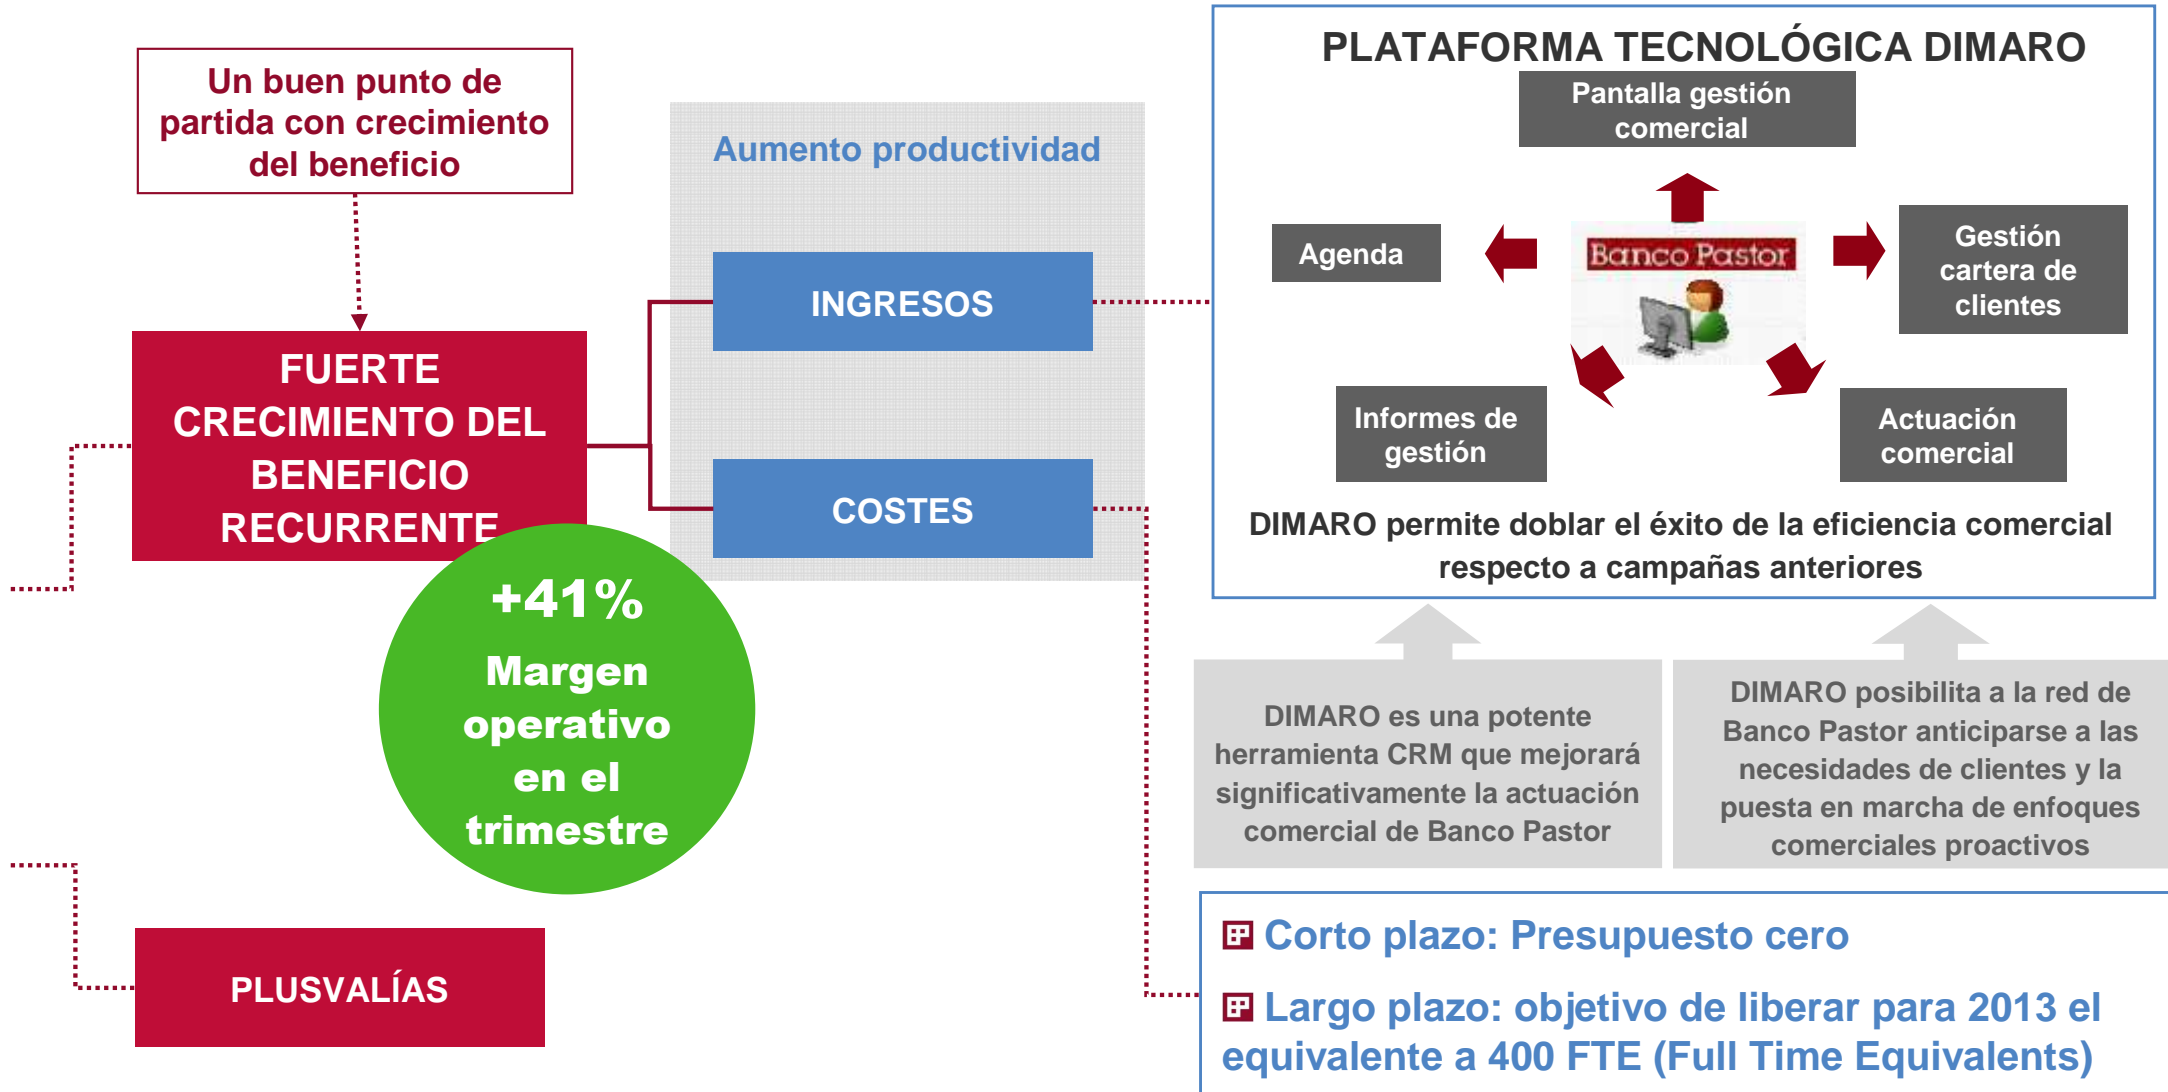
Un buen punto de partida con crecimiento del beneficio

FUERTE CRECIMIENTO DEL BENEFICIO RECURRENTE

+41%
Margen operativo en el trimestre

PLUSVALÍAS

Aumento productividad

INGRESOS

COSTES

PLATAFORMA TECNOLÓGICA DIMARO

Pantalla gestión comercial

Agenda

Banco Pastor

Gestión cartera de clientes

Informes de gestión

Actuación comercial

DIMARO permite doblar el éxito de la eficiencia comercial respecto a campañas anteriores

DIMARO es una potente herramienta CRM que mejorará significativamente la actuación comercial de Banco Pastor

DIMARO posibilita a la red de Banco Pastor anticiparse a las necesidades de clientes y la puesta en marcha de enfoques comerciales proactivos

Corto plazo: Presupuesto cero

Largo plazo: objetivo de liberar para 2013 el equivalente a 400 FTE (Full Time Equivalents)